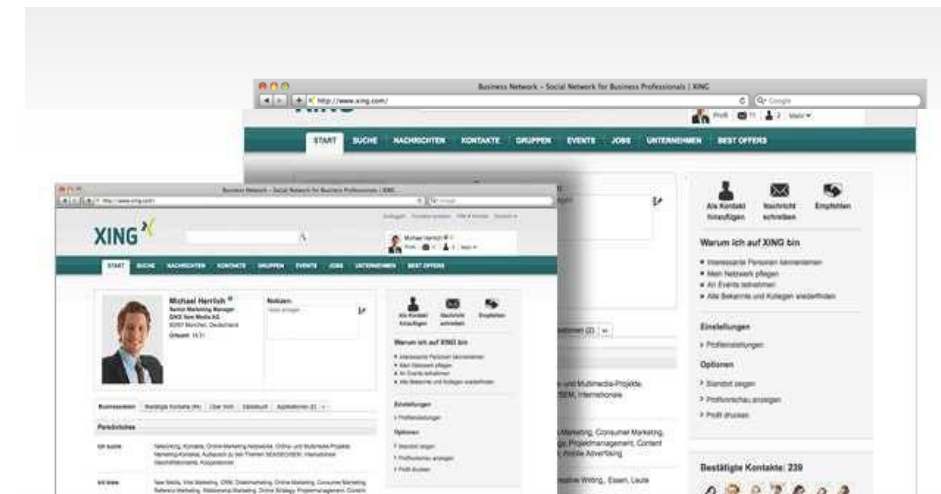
Business Network - Social Network for Business Professionals | XING
http://www.xing.com/
Q- Google
Profil 11 2 Mehr
START SUCHE NACHRICHTEN KONTAKTE GRUPPEN EVENTS JOBS UNTERNEHMEN BEST OFFERS
Als Kontakt hinzufügen
Nachricht schreiben
Empfehlen
Warum ich auf XING bin
• Interessante Personen kennenlernen
• Mein Netzwerk pflegen
• An Events teilnehmen
• Alte Bekannte und Kollegen wiederfinden
Einstellungen
> Profileinstellungen
Optionen
> Standort zeigen
> Profilvorschau anzeigen
> Profil drucken
Bestätigte Kontakte: 239
und Multimedia-Projekte
SEM, Internationale
Marketing, Consumer Marketing,
gy, Projektmanagement, Content
Mobile Advertising
reative Writing, Essen, Leute

Business Network - Social Network for Business Professionals | XING
http://www.xing.com/
XING
START SUCHE NACHRICHTEN KONTAKTE GRUPPEN EVENTS JOBS UNTERNEHMEN BEST OFFERS
Michael Herrlich
Senior Marketing Manager
DAS New Media AG
80807 München, Deutschland
Notizen
Als Kontakt hinzufügen
Nachricht schreiben
Empfehlen
Warum ich auf XING bin
Einstellungen
> Profileinstellungen
Optionen
> Standort zeigen
> Profilvorschau anzeigen
> Profil drucken
Persönliches
Ich suche
Ich biete